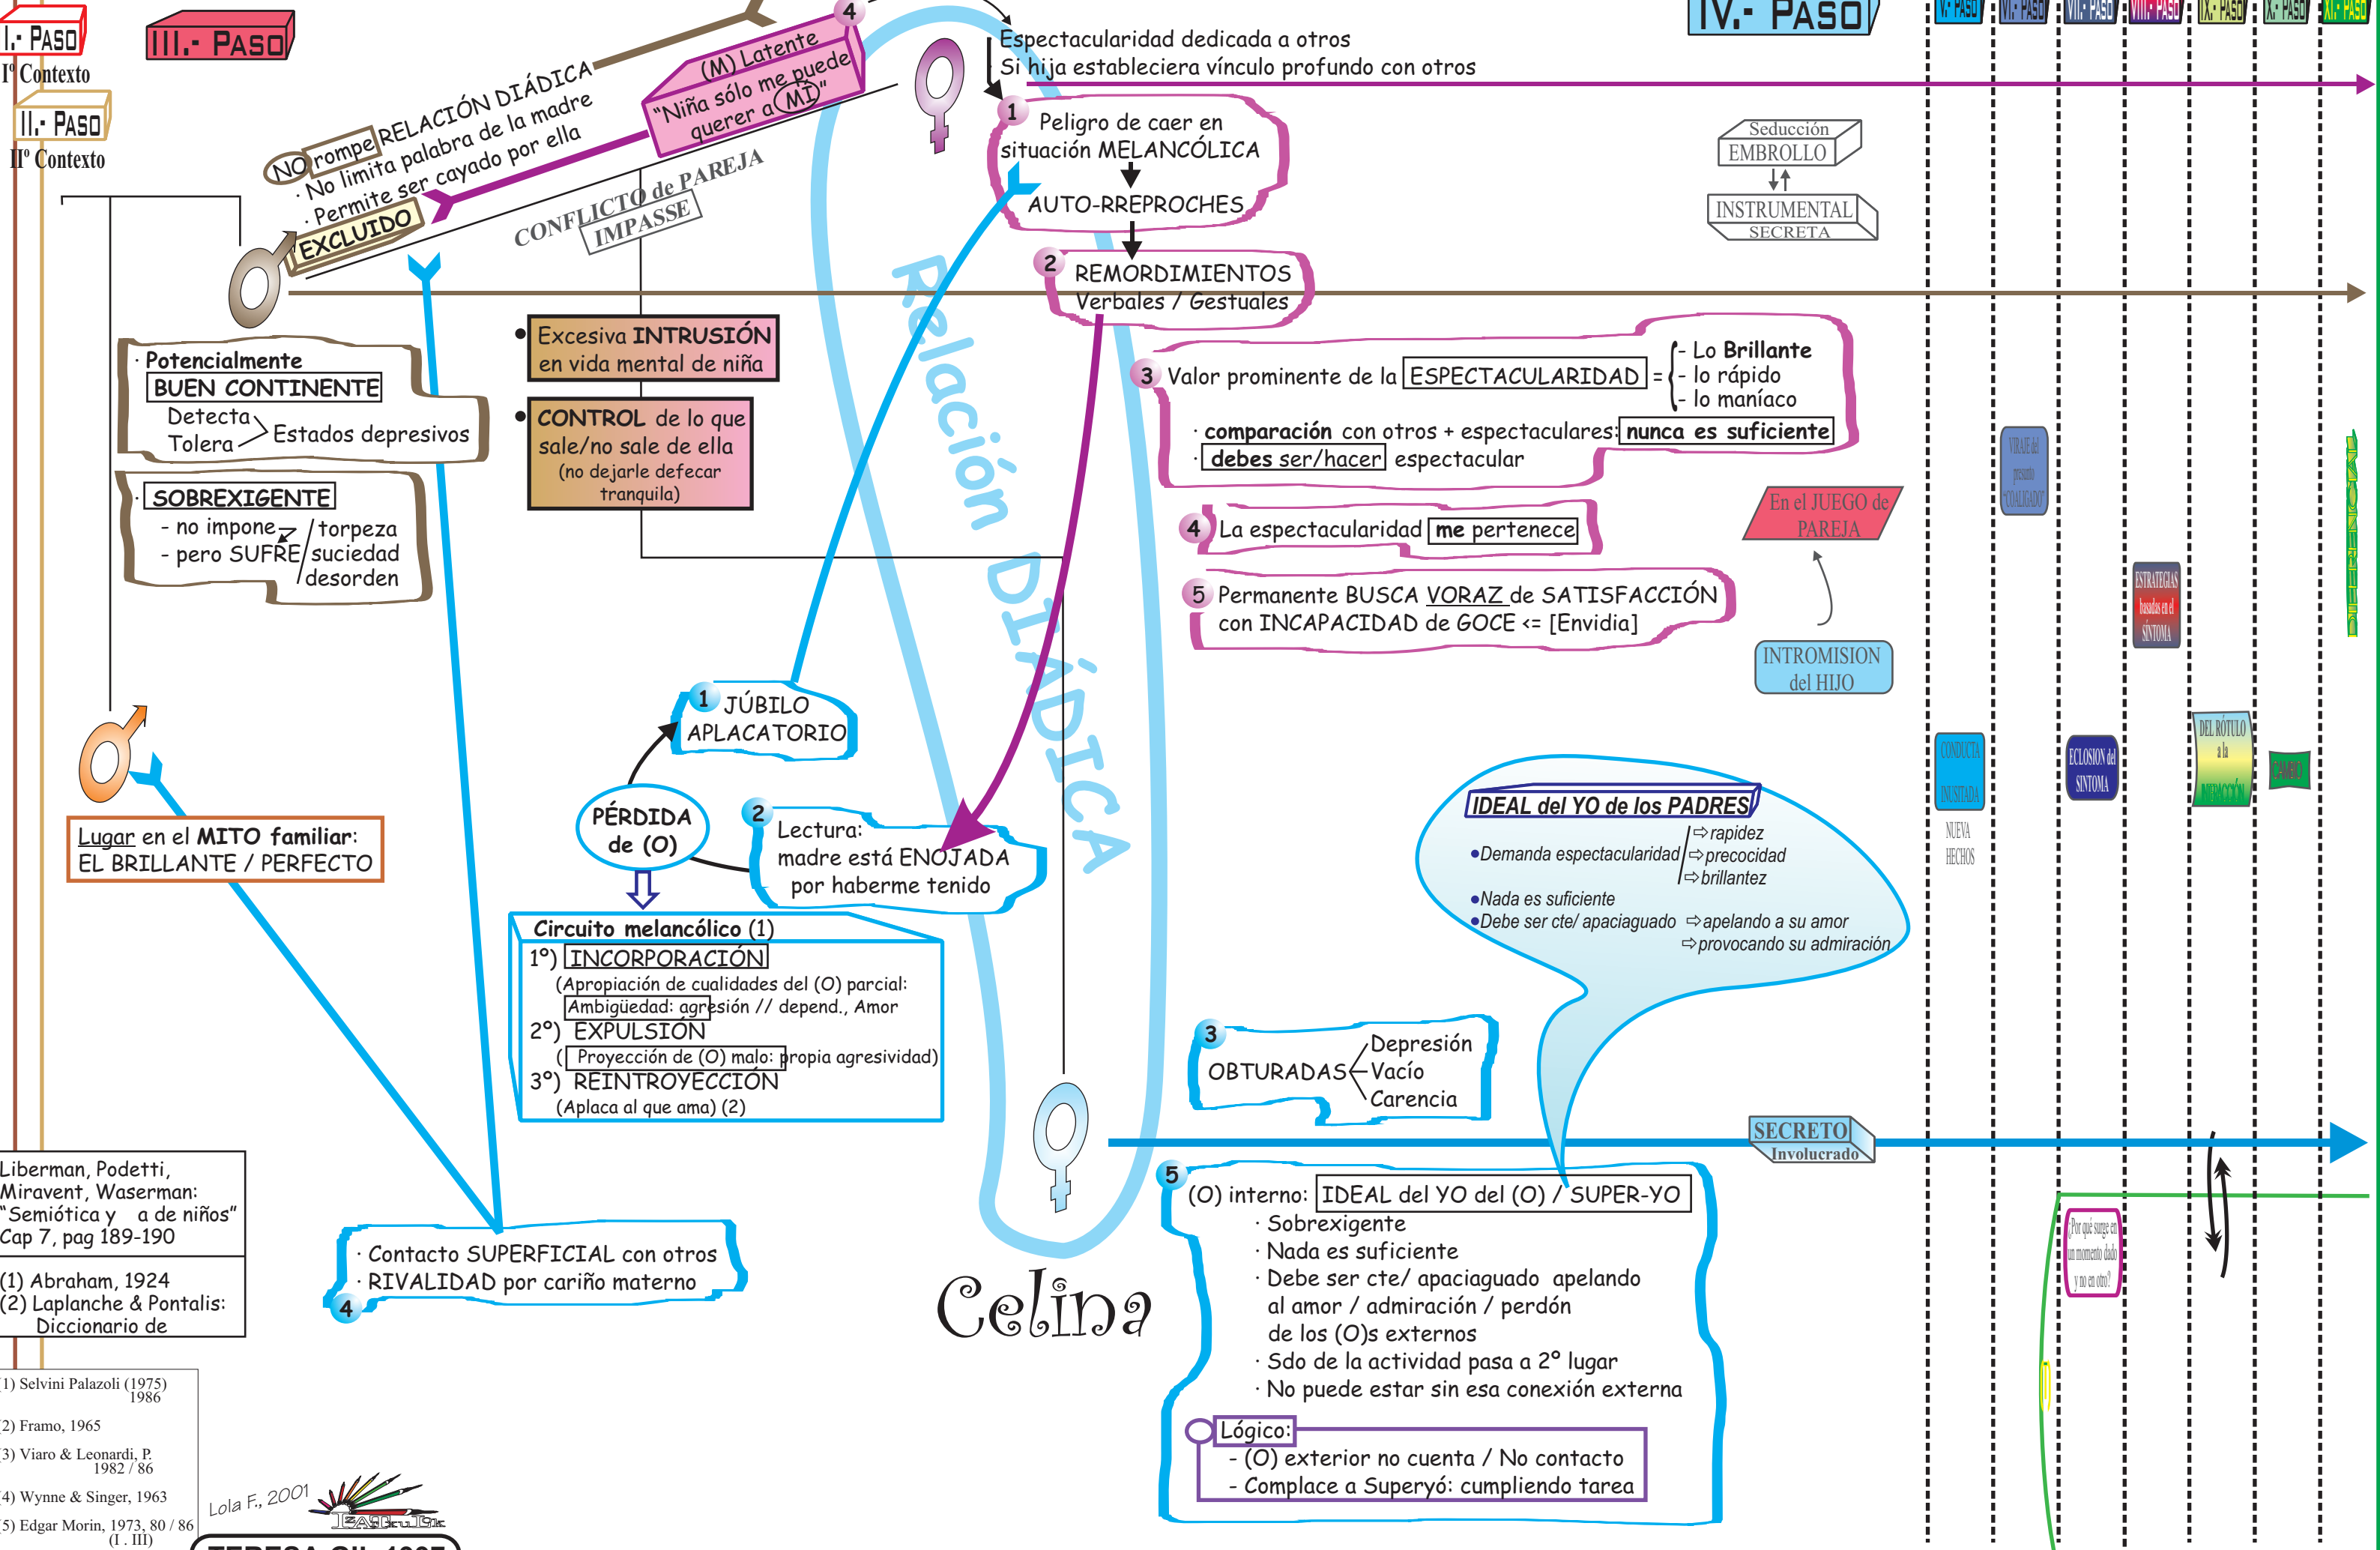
I.- PASO
I° Contexto
III.- PASO
II.- PASO
II° Contexto

NO rompe RELACIÓN DIÁDICA
· No limita palabra de la madre
· Permite ser cayado por ella
EXCLUIDO

(M) Latente
"Niña sólo me puede querer a (MI)"
4

CONFLICTO de PAREJA
IMPASSE

Espectacularidad dedicada a otros
Si hija estableciera vínculo profundo con otros

IV.- PASO
V.- PASO VI.- PASO VII.- PASO VIII.- PASO IX.- PASO X.- PASO XI.- PASO

1 Peligro de caer en situación MELANCÓLICA
AUTO-RREPROCHES
2 REMORDIMIENTOS
Verbales / Gestuales

Seducción
EMBROLLO
INSTRUMENTAL
SECRETA

· Potencialmente
BUEN CONTINENTE
Detecta
Tolera
Estados depresivos

SOBREXIGENTE
- no impone
- pero SUFRE
torpeza
suciedad
desorden

• Excesiva INTRUSIÓN en vida mental de niña
• CONTROL de lo que sale/no sale de ella
(no dejarle defecar tranquila)

Relación DIÁDICA

3 Valor prominente de la ESPECTACULARIDAD = - Lo Brillante
- lo rápido
- lo maníaco
· comparación con otros + espectaculares: nunca es suficiente
· debes ser/hacer espectacular

4 La espectacularidad me pertenece
5 Permanente BUSCA VORAZ de SATISFACCIÓN con INCAPACIDAD de GOCE <= [Envidia]

En el JUEGO de PAREJA
INTROMISION del HIJO

VIRAJE del presunto "COALIGADO"
ESTRATEGIAS basadas en el SÍNTOMA

1 JÚBILO APLACATORIO
PÉRDIDA de (O)
2 Lectura: madre está ENOJADA por haberme tenido

Lugar en el MITO familiar:
EL BRILLANTE / PERFECTO

Circuito melancólico (1)
1°) INCORPORACIÓN
(Apropiación de cualidades del (O) parcial:
Ambigüedad: agresión // depend., Amor
2°) EXPULSIÓN
( Proyección de (O) malo: propia agresividad)
3°) REINTROYECCIÓN
(Aplaca al que ama) (2)

IDEAL del YO de los PADRES
•Demanda espectacularidad ⇨rapidez ⇨precocidad ⇨brillantez
•Nada es suficiente
•Debe ser cte/ apaciaguado ⇨apelando a su amor ⇨provocando su admiración

CONDUCTA INUSITADA
NUEVA HECHOS
ECLOSION del SÍNTOMA
DEL RÓTULO a la NEMOCIÓN
CAMBIO

3 OBTURADAS Depresión
Vacío
Carencia

SECRETO
Involucrado

Liberman, Podetti, Miravent, Waserman: "Semiótica y a de niños" Cap 7, pag 189-190
(1) Abraham, 1924
(2) Laplanche & Pontalis: Diccionario de

· Contacto SUPERFICIAL con otros
· RIVALIDAD por cariño materno
4

Celina

5 (O) interno: IDEAL del YO del (O) / SUPER-YO
· Sobrexigente
· Nada es suficiente
· Debe ser cte/ apaciaguado apelando al amor / admiración / perdón de los (O)s externos
· Sdo de la actividad pasa a 2° lugar
· No puede estar sin esa conexión externa
Lógico:
- (O) exterior no cuenta / No contacto
- Complace a Superyó: cumpliendo tarea

¿Por qué surge en un momento dado y no en otro?

1) Selvini Palazoli (1975) 1986
2) Framo, 1965
3) Viaro & Leonardi, P. 1982 / 86
4) Wynne & Singer, 1963
5) Edgar Morin, 1973, 80 / 86 (I . III)
Lola F., 2001
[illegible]